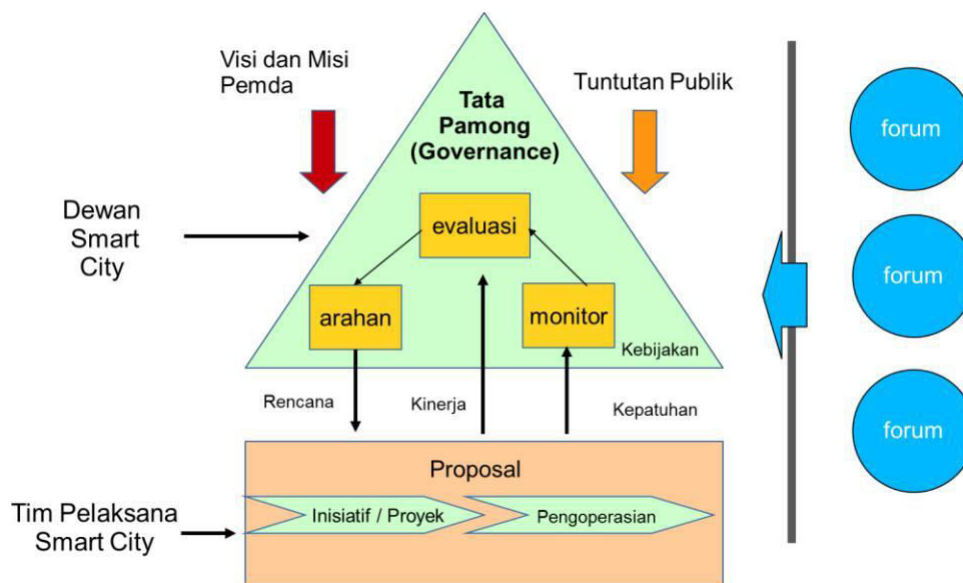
Visi dan Misi Pemda

Tata Pamong (Governance)

Tuntutan Publik

Dewan Smart City

evaluasi

arahan

monitor

Kebijakan

Rencana

Kinerja

Kepatuhan

Proposal

Tim Pelaksana Smart City

Inisiatif / Proyek

Pengoperasian

forum

forum

forum